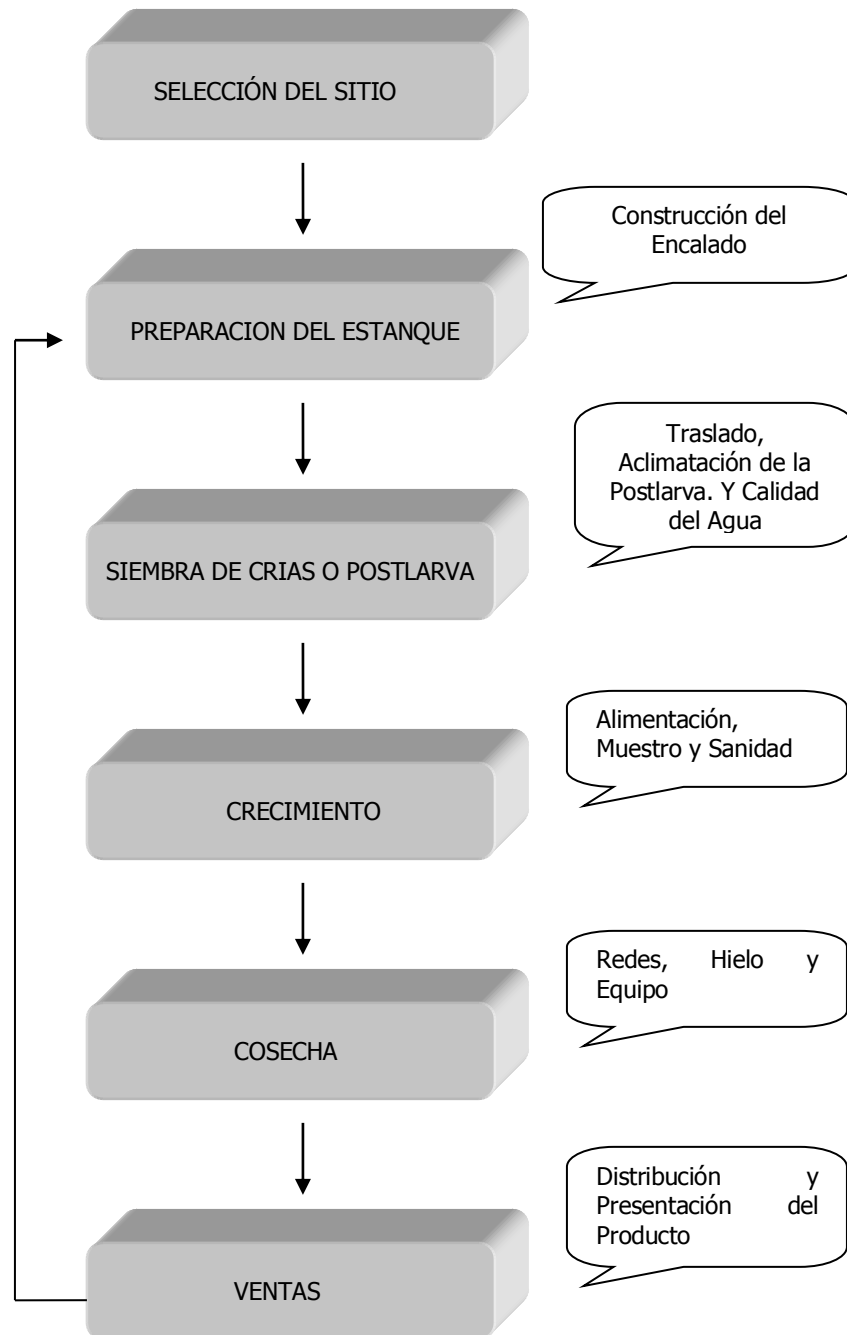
SELECCIÓN DEL SITIO

Construcción del Encalado

PREPARACION DEL ESTANQUE

Traslado, Aclimatación de la Postlarva. Y Calidad del Agua

SIEMBRA DE CRIAS O POSTLARVA

Alimentación, Muestro y Sanidad

CRECIMIENTO

Redes, Hielo y Equipo

COSECHA

Distribución y Presentación del Producto

VENTAS